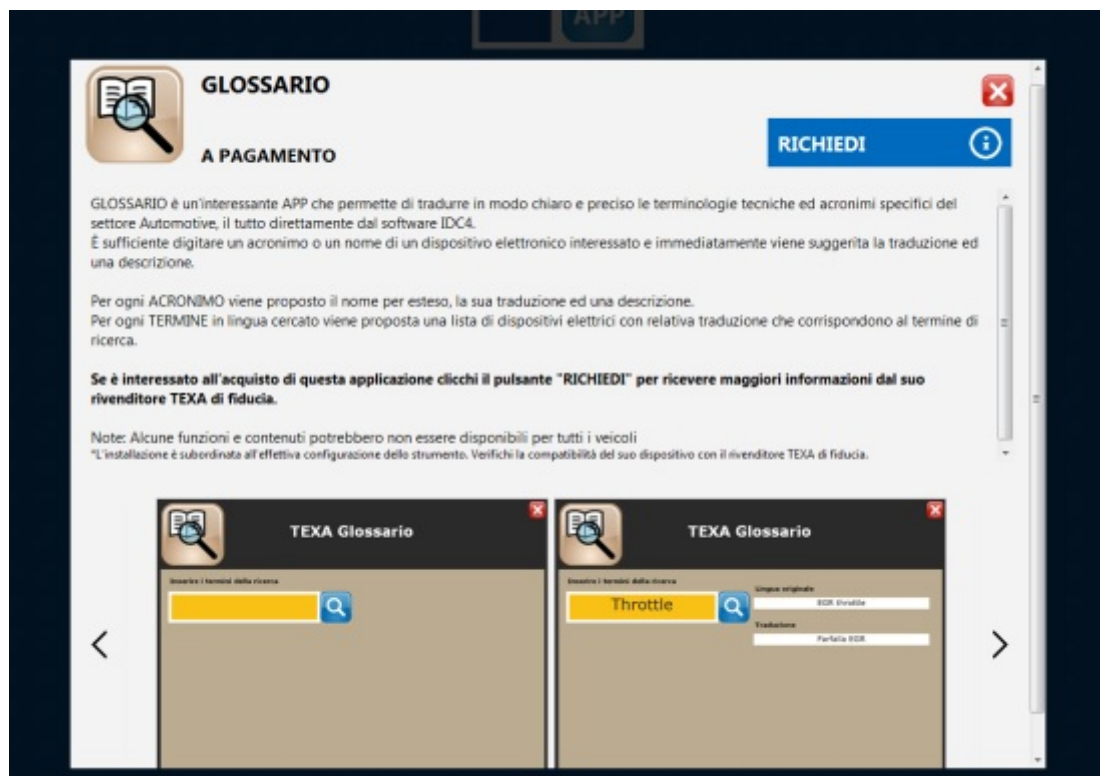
APP

GLOSSARIO

A PAGAMENTO

RICHIEDI

GLOSSARIO è un'interessante APP che permette di tradurre in modo chiaro e preciso le terminologie tecniche ed acronimi specifici del settore Automotive, il tutto direttamente dal software IDC4.
È sufficiente digitare un acronimo o un nome di un dispositivo elettronico interessato e immediatamente viene suggerita la traduzione ed una descrizione.

Per ogni ACRONIMO viene proposto il nome per esteso, la sua traduzione ed una descrizione.
Per ogni TERMINE in lingua cercato viene proposta una lista di dispositivi elettrici con relativa traduzione che corrispondono al termine di ricerca.

**Se è interessato all'acquisto di questa applicazione clicchi il pulsante "RICHIEDI" per ricevere maggiori informazioni dal suo rivenditore TEXA di fiducia.**

Note: Alcune funzioni e contenuti potrebbero non essere disponibili per tutti i veicoli
*L'installazione è subordinata all'effettiva configurazione dello strumento. Verifichi la compatibilità del suo dispositivo con il rivenditore TEXA di fiducia.

TEXA Glossario

Inserire i termini della ricerca

TEXA Glossario

Inserire i termini della ricerca

Throttle

Lingua originale

EGR throttle

Traduzione

Farfalla EGR

<

>